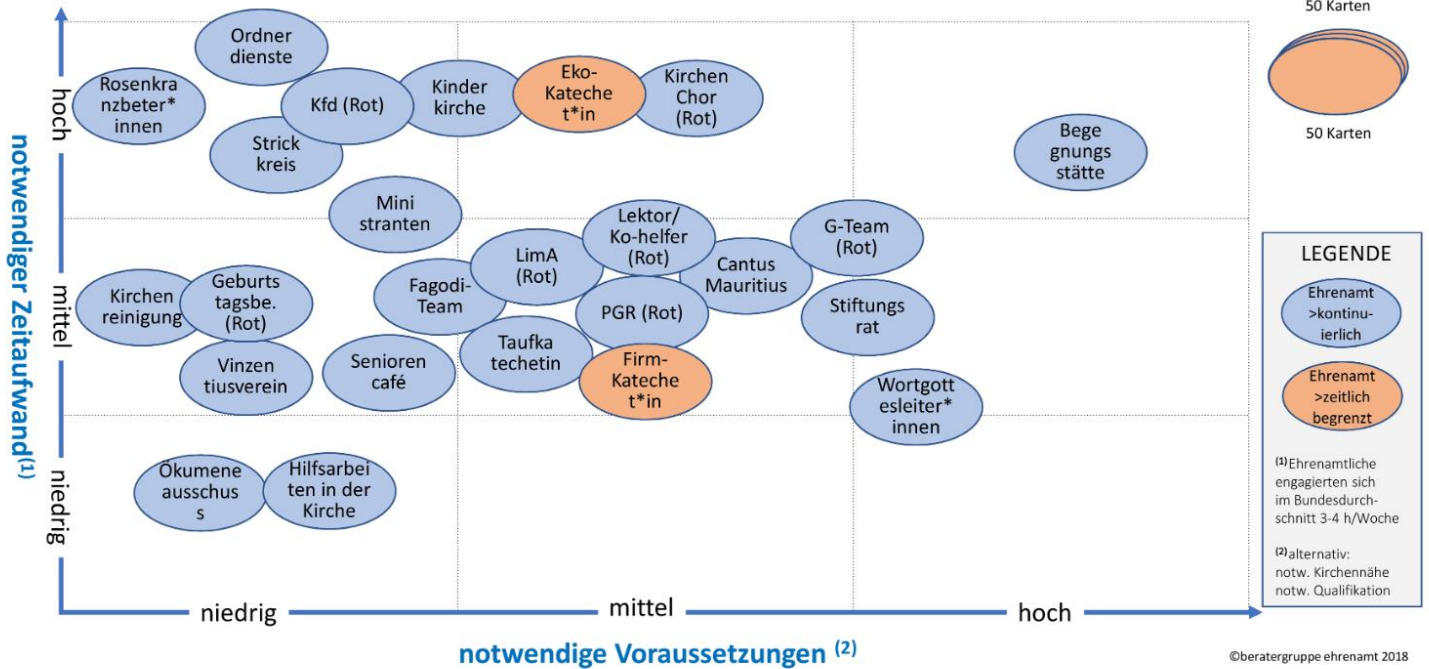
50 Karten

50 Karten

notwendiger Zeitaufwand$^{(1)}$

hoch

mittel

niedrig

Ordner dienste

Rosenkranzbeter*innen

Kfd (Rot)

Kinder kirche

Eko-Kateche t*in

Kirchen Chor (Rot)

Strick kreis

Bege gnungs stätte

Mini stranten

Lektor/ Ko-helfer (Rot)

G-Team (Rot)

LimA (Rot)

Cantus Mauritius

Kirchen reinigung

Geburts tagsbe. (Rot)

Fagodi-Team

PGR (Rot)

Stiftungs rat

Vinzen tiusverein

Senioren café

Taufka techetin

Firm-Kateche t*in

Wortgott esleiter* innen

Ökumene ausschus s

Hilfsarbeiten in der Kirche

LEGENDE

Ehrenamt >kontinuierlich

Ehrenamt >zeitlich begrenzt

$^{(1)}$Ehrenamtliche engagierten sich im Bundesdurchschnitt 3-4 h/Woche

$^{(2)}$alternativ: notw. Kirchennähe notw. Qualifikation

niedrig

mittel

hoch

notwendige Voraussetzungen $^{(2)}$

©beratergruppe ehrenamt 2018